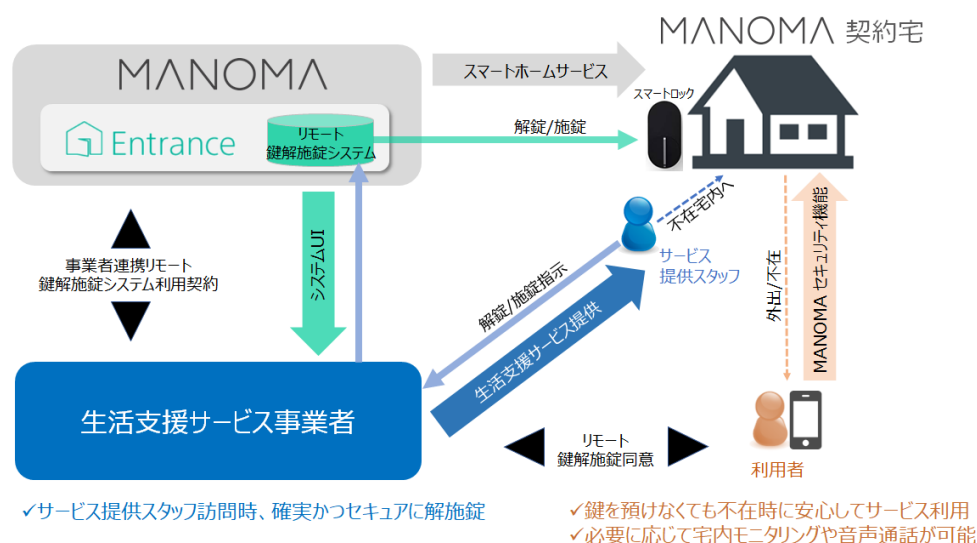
MANOMA

Entrance

リモート
鍵解施錠システム

MANOMA 契約宅

スマートホームサービス

スマートロック

解錠/施錠

不在宅内入

サービス
提供スタッフ

事業者連携リモート
鍵解施錠システム利用契約

システムUI

解錠/施錠指示

生活支援サービス提供

外出/不在

MANOMA セキュリティ機能

生活支援サービス事業者

リモート
鍵解施錠同意

利用者

✓サービス提供スタッフ訪問時、確実かつセキュアに解施錠

✓鍵を預けなくても不在時に安心してサービス利用
✓必要に応じて宅内モニタリングや音声通話が可能